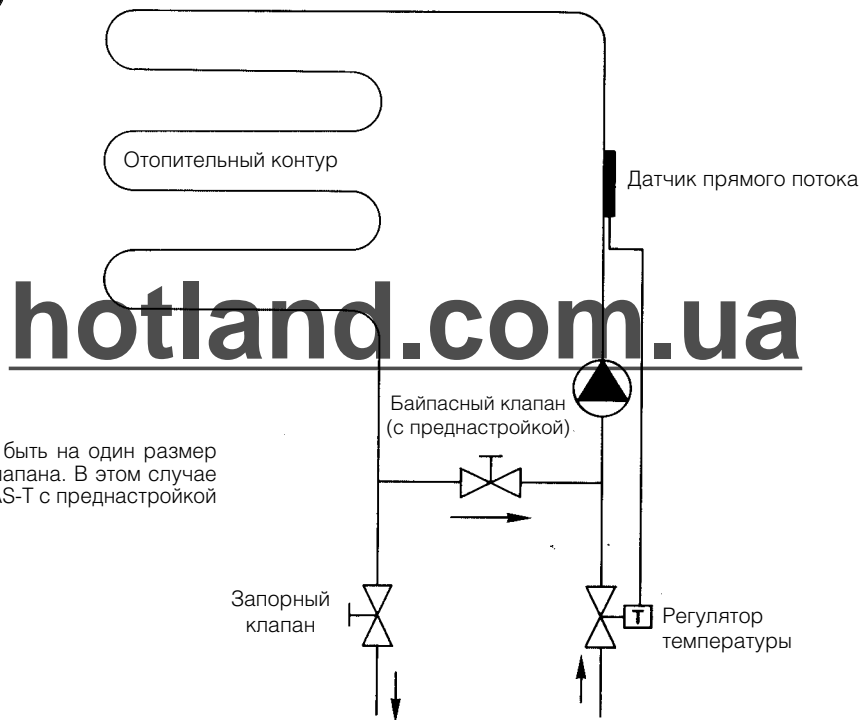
Отопительный контур

Датчик прямого потока

hotland.com.ua

Байпасный клапан (с преднастройкой)

быть на один размер лапана. В этом случае S-T с преднастройкой

Запорный клапан

T

Регулятор температуры